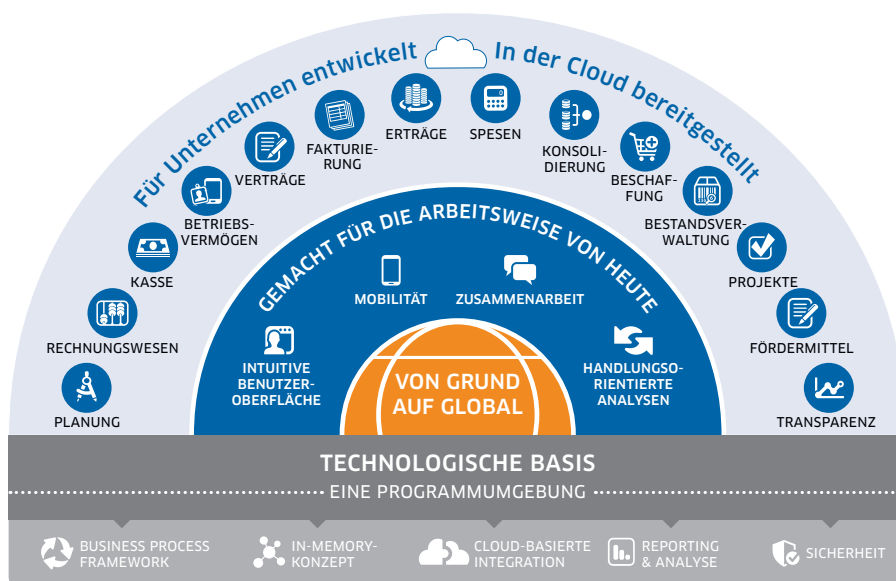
Für Unternehmen entwickelt In der Cloud bereitgestellt

PLANUNG

RECHNUNGSWESEN

KASSE

BETRIEBSVERMÖGEN

VERTRÄGE

FAKTURIERUNG

ERTRÄGE

SPESEN

KONSOLIDIERUNG

BESCHAFFUNG

BESTANDSVERWALTUNG

PROJEKTE

FÖRDERMITTEL

TRANSPARENZ

GEMACHT FÜR DIE ARBEITSWEISE VON HEUTE

MOBILITÄT

ZUSAMMENARBEIT

INTUITIVE BENUTZEROBERFLÄCHE

HANDLUNGSORIENTIERTE ANALYSEN

VON GRUND AUF GLOBAL

TECHNOLOGISCHE BASIS

EINE PROGRAMMUMGEBUNG

BUSINESS PROCESS FRAMEWORK

IN-MEMORY-KONZEPT

CLOUD-BASIERTE INTEGRATION

REPORTING & ANALYSE

SICHERHEIT